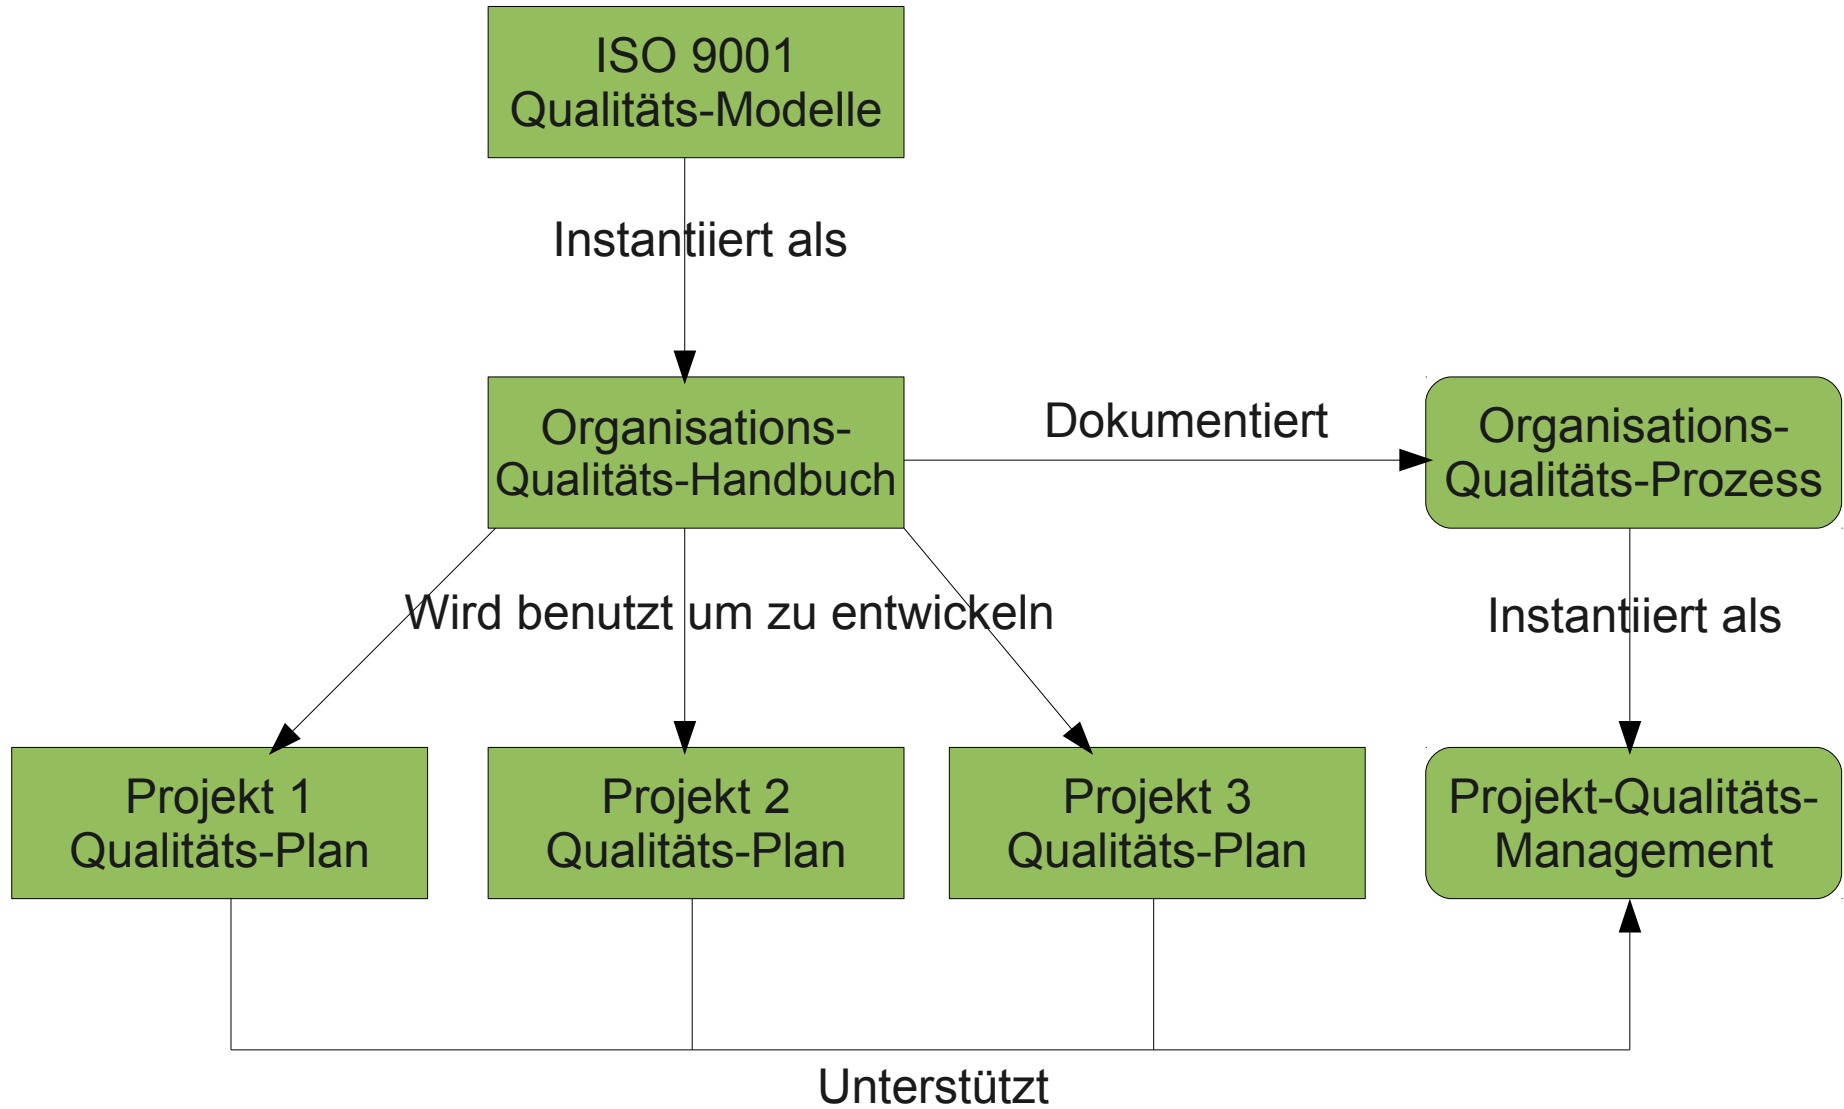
ISO 9001
Qualitäts-Modelle

Instantiiert als

Organisations-
Qualitäts-Handbuch

Dokumentiert

Organisations-
Qualitäts-Prozess

Wird benutzt um zu entwickeln

Instantiiert als

Projekt 1
Qualitäts-Plan

Projekt 2
Qualitäts-Plan

Projekt 3
Qualitäts-Plan

Projekt-Qualitäts-
Management

Unterstützt